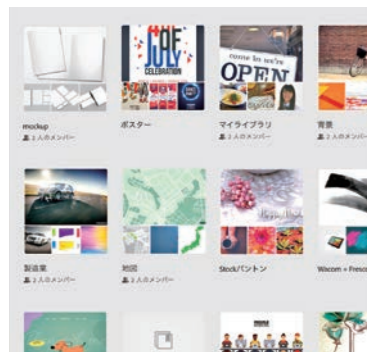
mockup
2人のメンバー

ポスター
2人のメンバー

OF JULY CELEBRATION

マイライブラリ
2人のメンバー

come in we're OPEN

背景
2人のメンバー

製造業
2人のメンバー

地図
2人のメンバー

Stockパントン

Wacom + Fresco